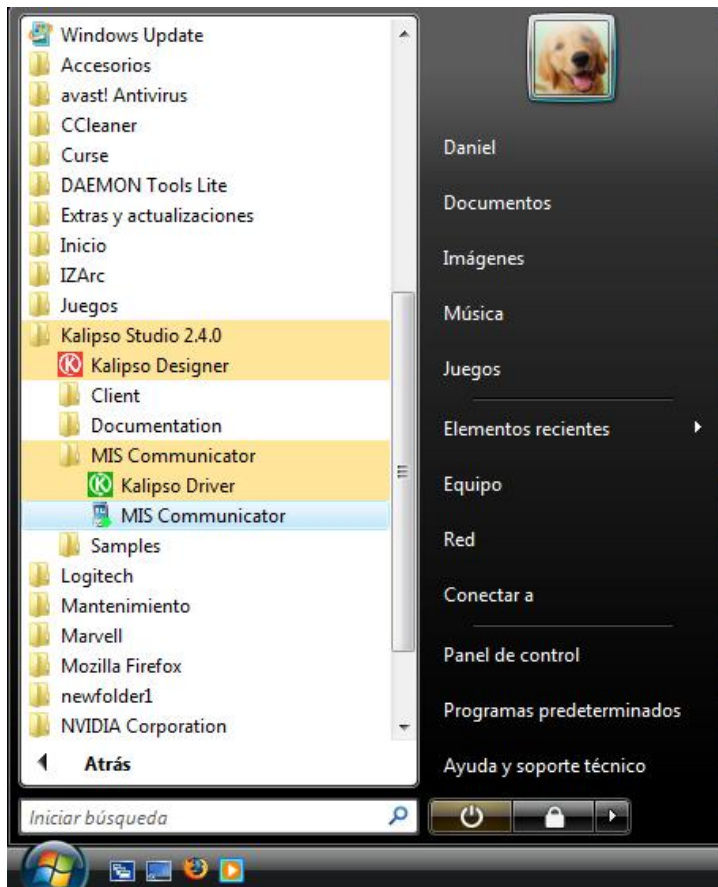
Windows Update
Accesorios
avast! Antivirus
CCleaner
Curse
DAEMON Tools Lite
Extras y actualizaciones
Inicio
IZArc
Juegos
Kalipso Studio 2.4.0
Kalipso Designer
Client
Documentation
MIS Communicator
Kalipso Driver
MIS Communicator
Samples
Logitech
Mantenimiento
Marvell
Mozilla Firefox
newfolder1
NVIDIA Corporation
Atrás
Iniciar búsqueda

Daniel
Documentos
Imágenes
Música
Juegos
Elementos recientes
Equipo
Red
Conectar a
Panel de control
Programas predeterminados
Ayuda y soporte técnico